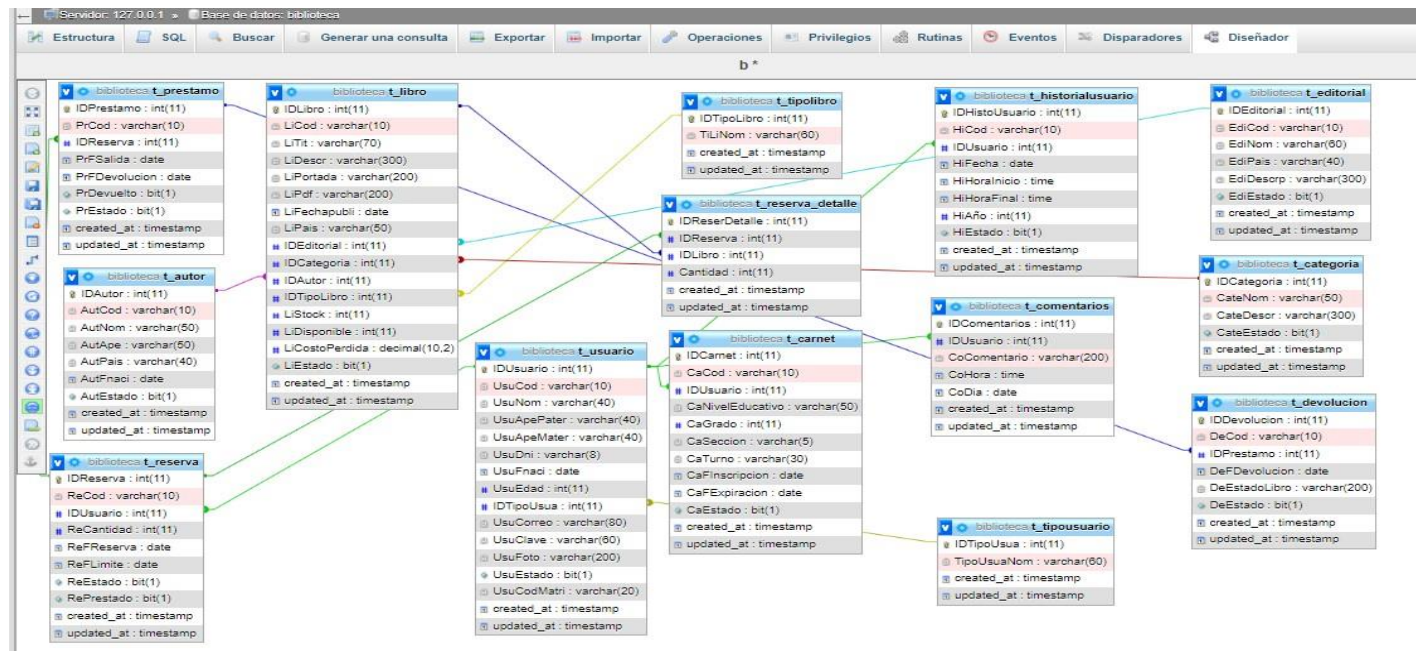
Servidor: 127.0.0.1 » Base de datos: biblioteca

Estructura SQL Buscar Generar una consulta Exportar Importar Operaciones Privilegios Rutinas Eventos Disparadores Diseñador

b *

biblioteca t_prestamo
IDPrestamo : int(11)
PrCod : varchar(10)
IDReserva : int(11)
PrFSalida : date
PrFDevolucion : date
PrDevuelto : bit(1)
PrEstado : bit(1)
created_at : timestamp
updated_at : timestamp

biblioteca t_libro
IDLibro : int(11)
LiCod : varchar(10)
LiTit : varchar(70)
LiDescr : varchar(300)
LiPortada : varchar(200)
LiPdf : varchar(200)
LiFechapubli : date
LiPais : varchar(50)
IDEditorial : int(11)
IDCategoria : int(11)
IDAutor : int(11)
IDTipoLibro : int(11)
LiStock : int(11)
LiDisponible : int(11)
LiCostoPerdida : decimal(10,2)
LiEstado : bit(1)
created_at : timestamp
updated_at : timestamp

biblioteca t_tipolibro
IDTipoLibro : int(11)
TiLiNom : varchar(60)
created_at : timestamp
updated_at : timestamp

biblioteca t_historialusuario
IDHistoUsuario : int(11)
HiCod : varchar(10)
IDUsuario : int(11)
HiFecha : date
HiHoraInicio : time
HiHoraFinal : time
HiAño : int(11)
HiEstado : bit(1)
created_at : timestamp
updated_at : timestamp

biblioteca t_editorial
IDEditorial : int(11)
EdiCod : varchar(10)
EdiNom : varchar(60)
EdiPais : varchar(40)
EdiDescrp : varchar(300)
EdiEstado : bit(1)
created_at : timestamp
updated_at : timestamp

biblioteca t_reserva_detalle
IDReserDetalle : int(11)
IDReserva : int(11)
IDLibro : int(11)
Cantidad : int(11)
created_at : timestamp
updated_at : timestamp

biblioteca t_autor
IDAutor : int(11)
AutCod : varchar(10)
AutNom : varchar(50)
AutApe : varchar(50)
AutPais : varchar(40)
AutFnaci : date
AutEstado : bit(1)
created_at : timestamp
updated_at : timestamp

biblioteca t_categoria
IDCategoria : int(11)
CateNom : varchar(50)
CateDescr : varchar(300)
CateEstado : bit(1)
created_at : timestamp
updated_at : timestamp

biblioteca t_comentarios
IDComentarios : int(11)
IDUsuario : int(11)
CoComentario : varchar(200)
CoHora : time
CoDia : date
created_at : timestamp
updated_at : timestamp

biblioteca t_usuario
IDUsuario : int(11)
UsuCod : varchar(10)
UsuNom : varchar(40)
UsuApePater : varchar(40)
UsuApeMater : varchar(40)
UsuDni : varchar(8)
UsuFnaci : date
UsuEdad : int(11)
IDTipoUsua : int(11)
UsuCorreo : varchar(80)
UsuClave : varchar(60)
UsuFoto : varchar(200)
UsuEstado : bit(1)
UsuCodMatri : varchar(20)
created_at : timestamp
updated_at : timestamp

biblioteca t_carnet
IDCarnet : int(11)
CaCod : varchar(10)
IDUsuario : int(11)
CaNivelEducativo : varchar(50)
CaGrado : int(11)
CaSeccion : varchar(5)
CaTurno : varchar(30)
CaFInscripcion : date
CaFExpiracion : date
CaEstado : bit(1)
created_at : timestamp
updated_at : timestamp

biblioteca t_devolucion
IDDevolucion : int(11)
DeCod : varchar(10)
IDPrestamo : int(11)
DeFDevolucion : date
DeEstadoLibro : varchar(200)
DeEstado : bit(1)
created_at : timestamp
updated_at : timestamp

biblioteca t_reserva
IDReserva : int(11)
ReCod : varchar(10)
IDUsuario : int(11)
ReCantidad : int(11)
ReFReserva : date
ReFLimite : date
ReEstado : bit(1)
RePrestado : bit(1)
created_at : timestamp
updated_at : timestamp

biblioteca t_tipousuario
IDTipoUsua : int(11)
TipoUsuaNom : varchar(60)
created_at : timestamp
updated_at : timestamp